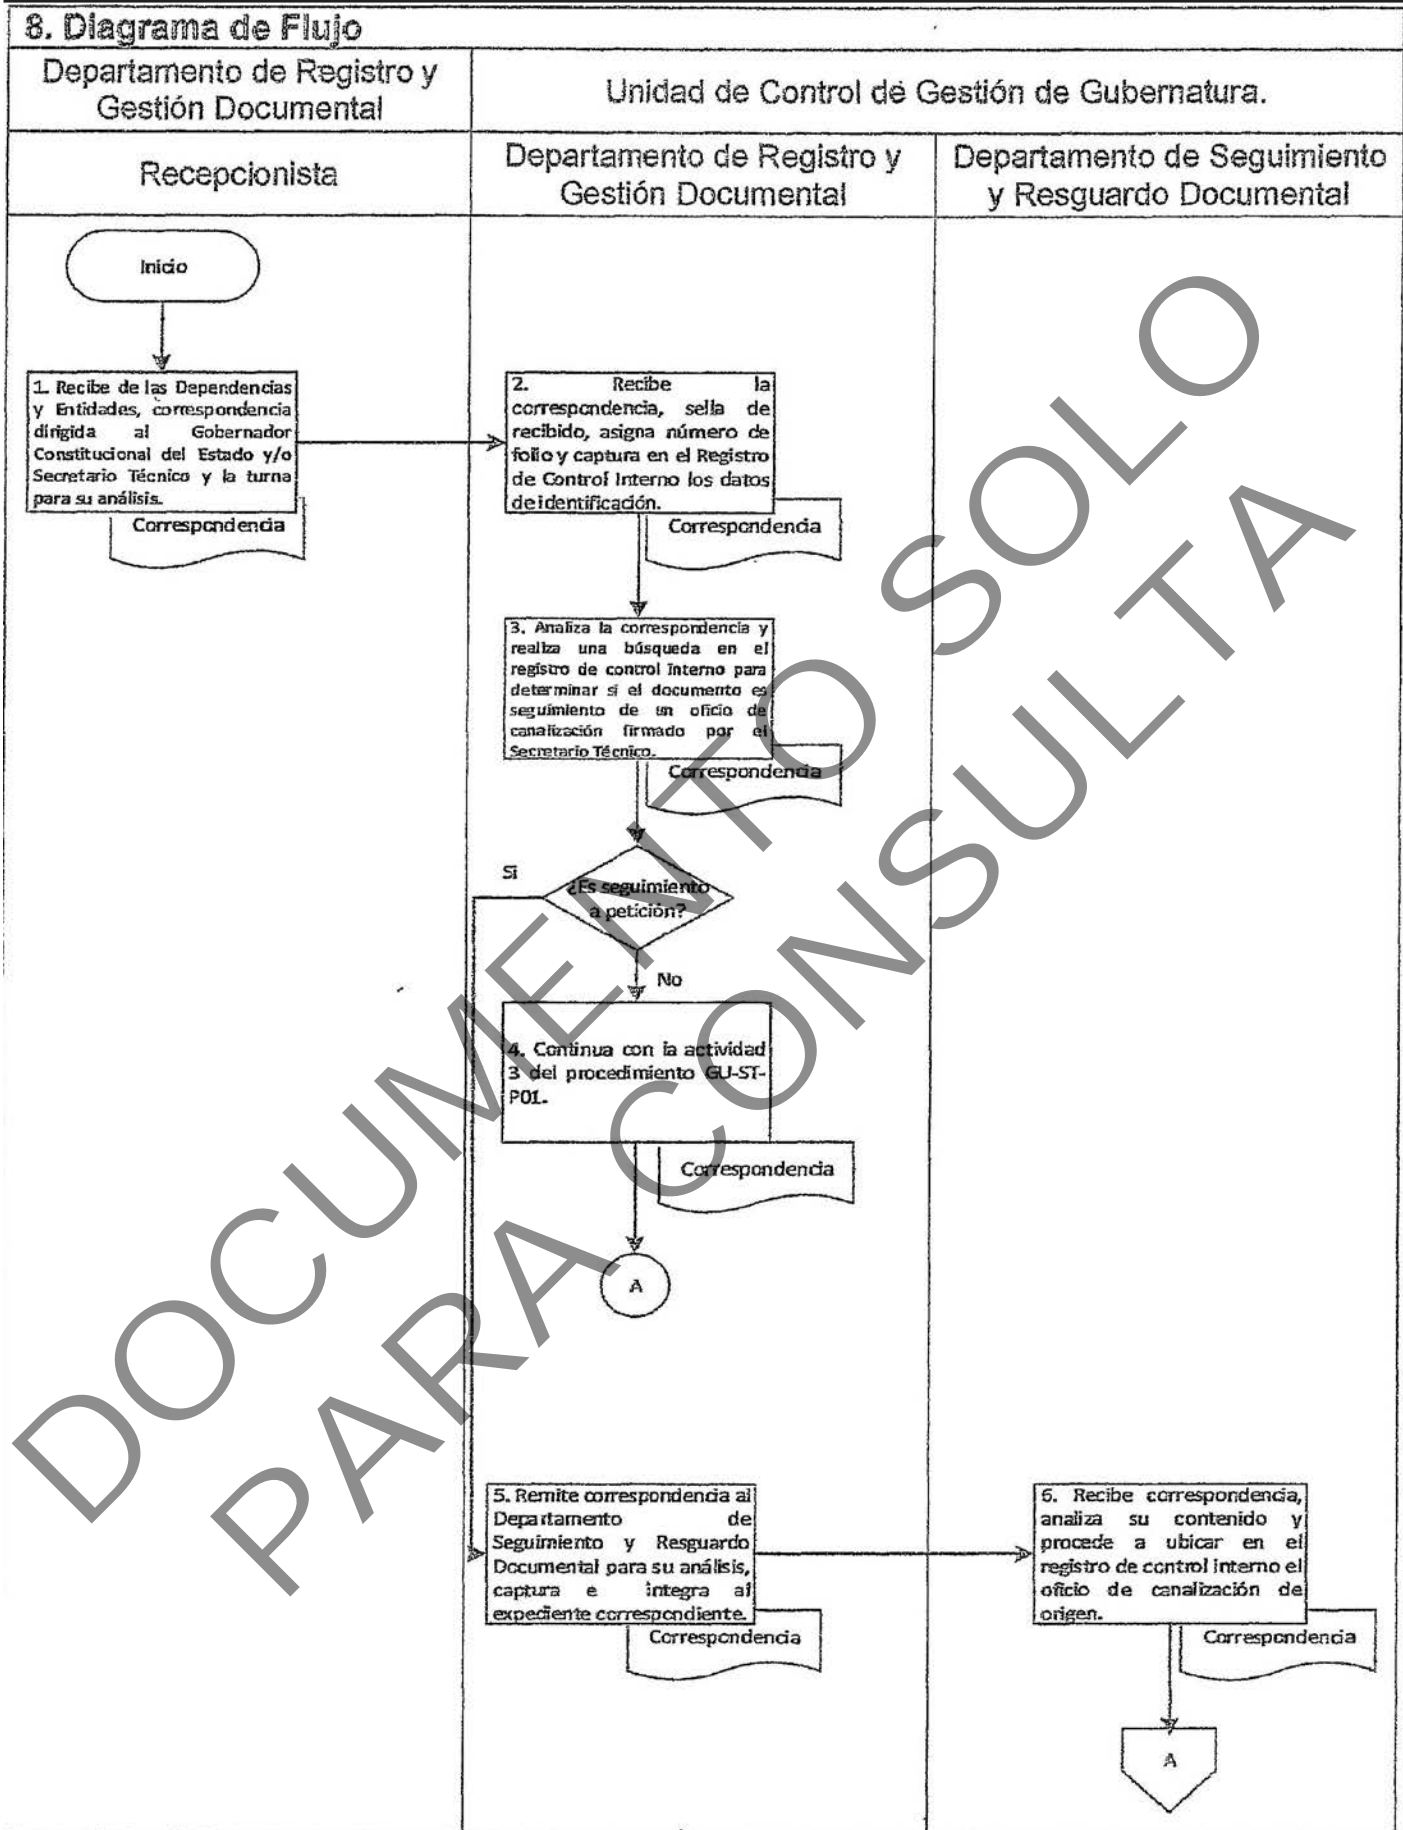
8. Diagrama de Flujo

| Departamento de Registro y Gestión Documental | Unidad de Control de Gestión de Gubernatura. | |
|---|---|---|
| Recepcionista | Departamento de Registro y Gestión Documental | Departamento de Seguimiento y Resguardo Documental |

Inicio

1. Recibe de las Dependencias y Entidades, correspondencia dirigida al Gobernador Constitucional del Estado y/o Secretario Técnico y la turna para su análisis.

Correspondencia

2. Recibe la correspondencia, sella de recibido, asigna número de folio y captura en el Registro de Control Interno los datos de identificación.

Correspondencia

3. Analiza la correspondencia y realiza una búsqueda en el registro de control interno para determinar si el documento es seguimiento de un oficio de canalización firmado por el Secretario Técnico.

Correspondencia

Si

¿Es seguimiento a petición?

No

4. Continua con la actividad 3 del procedimiento GU-ST-P01.

Correspondencia

A

5. Remite correspondencia al Departamento de Seguimiento y Resguardo Documental para su análisis, captura e integra al expediente correspondiente.

Correspondencia

6. Recibe correspondencia, analiza su contenido y procede a ubicar en el registro de control interno el oficio de canalización de origen.

Correspondencia

A

DOCUMENTO SOLO PARA CONSULTA